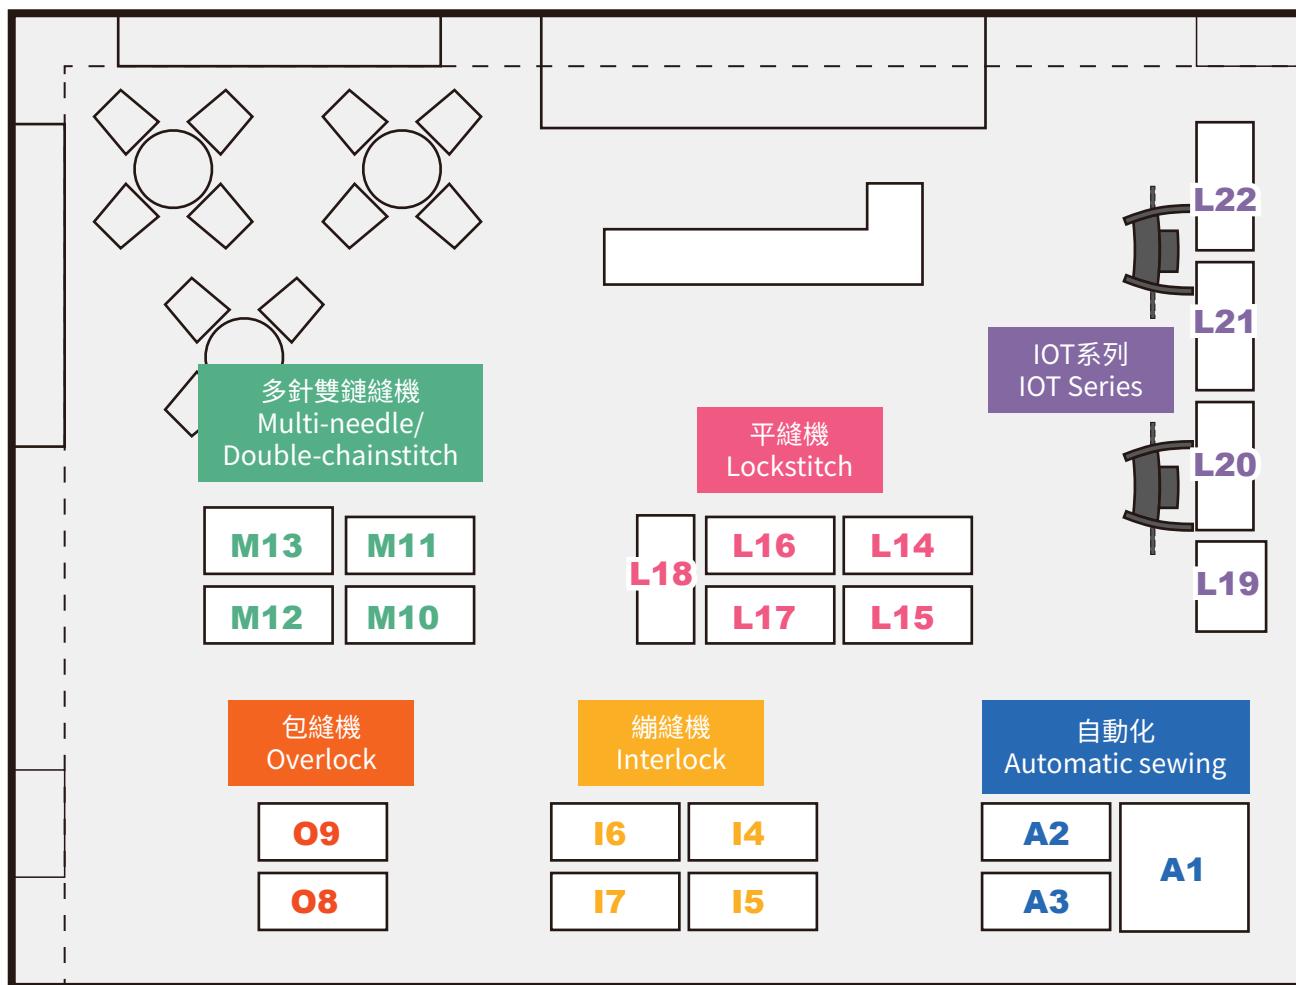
L22

L21

IOT系列
IOT Series

L20

L19

多針雙鏈縫機
Multi-needle/
Double-chainstitch

平縫機
Lockstitch

M13 M11

M12 M10

L18

L16 L14

L17 L15

包縫機
Overlock

繃縫機
Interlock

自動化
Automatic sewing

O9

O8

I6 I4

I7 I5

A2

A3

A1